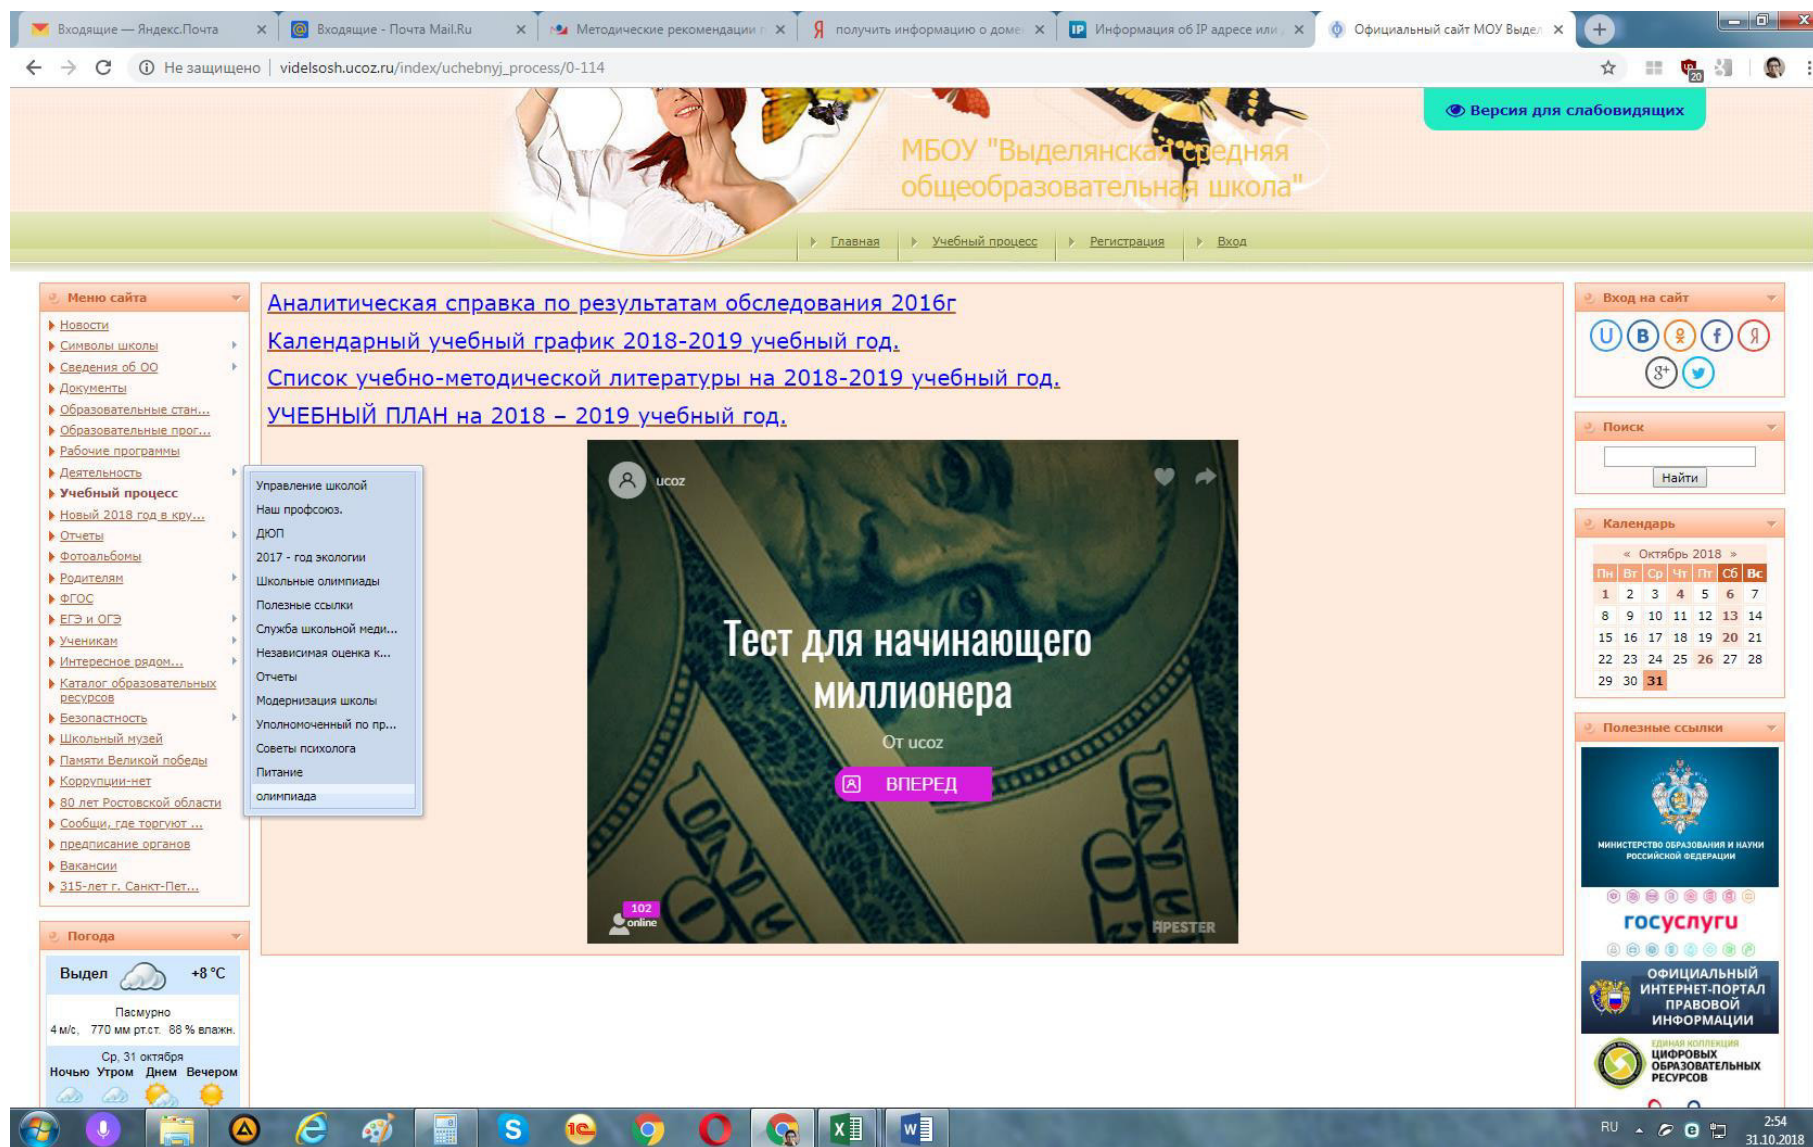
Входящие — Яндекс.Почта
Входящие - Почта Mail.Ru
Методические рекомендации
получить информацию о доме
Информация об IP адресе или
Официальный сайт МОУ Выдел

Не защищено | videlsosh.ucoz.ru/index/uchebnyj_process/0-114

Версия для слабовидящих

МБОУ "Выделянская средняя общеобразовательная школа"

Главная | Учебный процесс | Регистрация | Вход

Меню сайта
Новости
Символы школы
Сведения об ОО
Документы
Образовательные стан...
Образовательные прог...
Рабочие программы
Деятельность
Учебный процесс
Новый 2018 год в кру...
Отчеты
Фотоальбомы
Родителям
ФГОС
ЕГЭ и ОГЭ
Ученикам
Интересное рядом...
Каталог образовательных ресурсов
Безопасность
Школьный музей
Памяти Великой победы
Коррупции-нет
80 лет Ростовской области
Сообщи, где торгуют ...
предписание органов
Вакансии
315-лет г. Санкт-Пет...

Управление школой
Наш профсоюз.
ДЮП
2017 - год экологии
Школьные олимпиады
Полезные ссылки
Служба школьной меди...
Независимая оценка к...
Отчеты
Модернизация школы
Уполномоченный по пр...
Советы психолога
Питание
олимпиада

Аналитическая справка по результатам обследования 2016г
Календарный учебный график 2018-2019 учебный год.
Список учебно-методической литературы на 2018-2019 учебный год.
УЧЕБНЫЙ ПЛАН на 2018 – 2019 учебный год.

ucoz
Тест для начинающего миллионера
От ucoz
ВПЕРЕД
102 online
APESTER

Погода
Выдел +8 °C
Пасмурно
4 м/с, 770 мм рт.ст. 88 % влажн.
Ср, 31 октября
Ночью Утром Днем Вечером

Вход на сайт

Поиск
Найти

Календарь
« Октябрь 2018 »

| Пн | Вт | Ср | Чт | Пт | Сб | Вс |
|---|---|---|---|---|---|---|
| 1 | 2 | 3 | 4 | 5 | 6 | 7 |
| 8 | 9 | 10 | 11 | 12 | 13 | 14 |
| 15 | 16 | 17 | 18 | 19 | 20 | 21 |
| 22 | 23 | 24 | 25 | 26 | 27 | 28 |
| 29 | 30 | 31 | | | | |

Полезные ссылки
МИНИСТЕРСТВО ОБРАЗОВАНИЯ И НАУКИ РОССИЙСКОЙ ФЕДЕРАЦИИ
госуслуги
ОФИЦИАЛЬНЫЙ ИНТЕРНЕТ-ПОРТАЛ ПРАВОВОЙ ИНФОРМАЦИИ
ЕДИНАЯ КОЛЛЕКЦИЯ ЦИФРОВЫХ ОБРАЗОВАТЕЛЬНЫХ РЕСУРСОВ

RU 2:54 31.10.2018